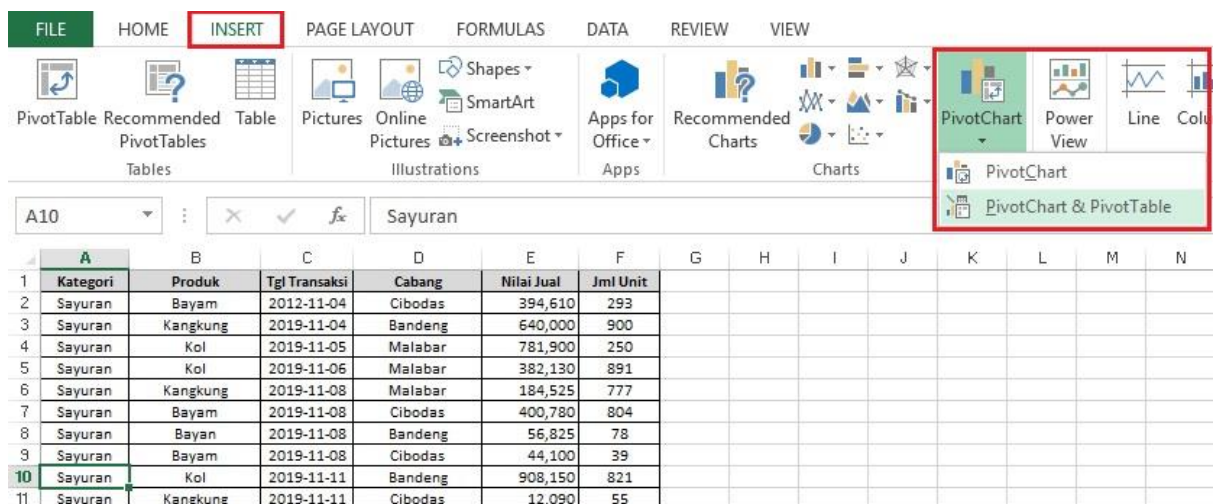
FILE HOME INSERT PAGE LAYOUT FORMULAS DATA REVIEW VIEW

PivotTable Recommended PivotTables Table
Tables

Pictures Online Pictures Shapes SmartArt Screenshot
Illustrations

Apps for Office
Apps

Recommended Charts
Charts

PivotChart Power View Line Colu

PivotChart
PivotChart & PivotTable

A10 $f_x$ Sayuran

| | A | B | C | D | E | F | G | H | I | J | K | L | M | N |
|---|---|---|---|---|---|---|---|---|---|---|---|---|---|---|
| 1 | Kategori | Produk | Tgl Transaksi | Cabang | Nilai Jual | Jml Unit | | | | | | | | |
| 2 | Sayuran | Bayam | 2012-11-04 | Cibodas | 394,610 | 293 | | | | | | | | |
| 3 | Sayuran | Kangkung | 2019-11-04 | Bandeng | 640,000 | 900 | | | | | | | | |
| 4 | Sayuran | Kol | 2019-11-05 | Malabar | 781,900 | 250 | | | | | | | | |
| 5 | Sayuran | Kol | 2019-11-06 | Malabar | 382,130 | 891 | | | | | | | | |
| 6 | Sayuran | Kangkung | 2019-11-08 | Malabar | 184,525 | 777 | | | | | | | | |
| 7 | Sayuran | Bayam | 2019-11-08 | Cibodas | 400,780 | 804 | | | | | | | | |
| 8 | Sayuran | Bayan | 2019-11-08 | Bandeng | 56,825 | 78 | | | | | | | | |
| 9 | Sayuran | Bayam | 2019-11-08 | Cibodas | 44,100 | 39 | | | | | | | | |
| 10 | Sayuran | Kol | 2019-11-11 | Bandeng | 908,150 | 821 | | | | | | | | |
| 11 | Sayuran | Kangkung | 2019-11-11 | Cibodas | 12,090 | 55 | | | | | | | | |